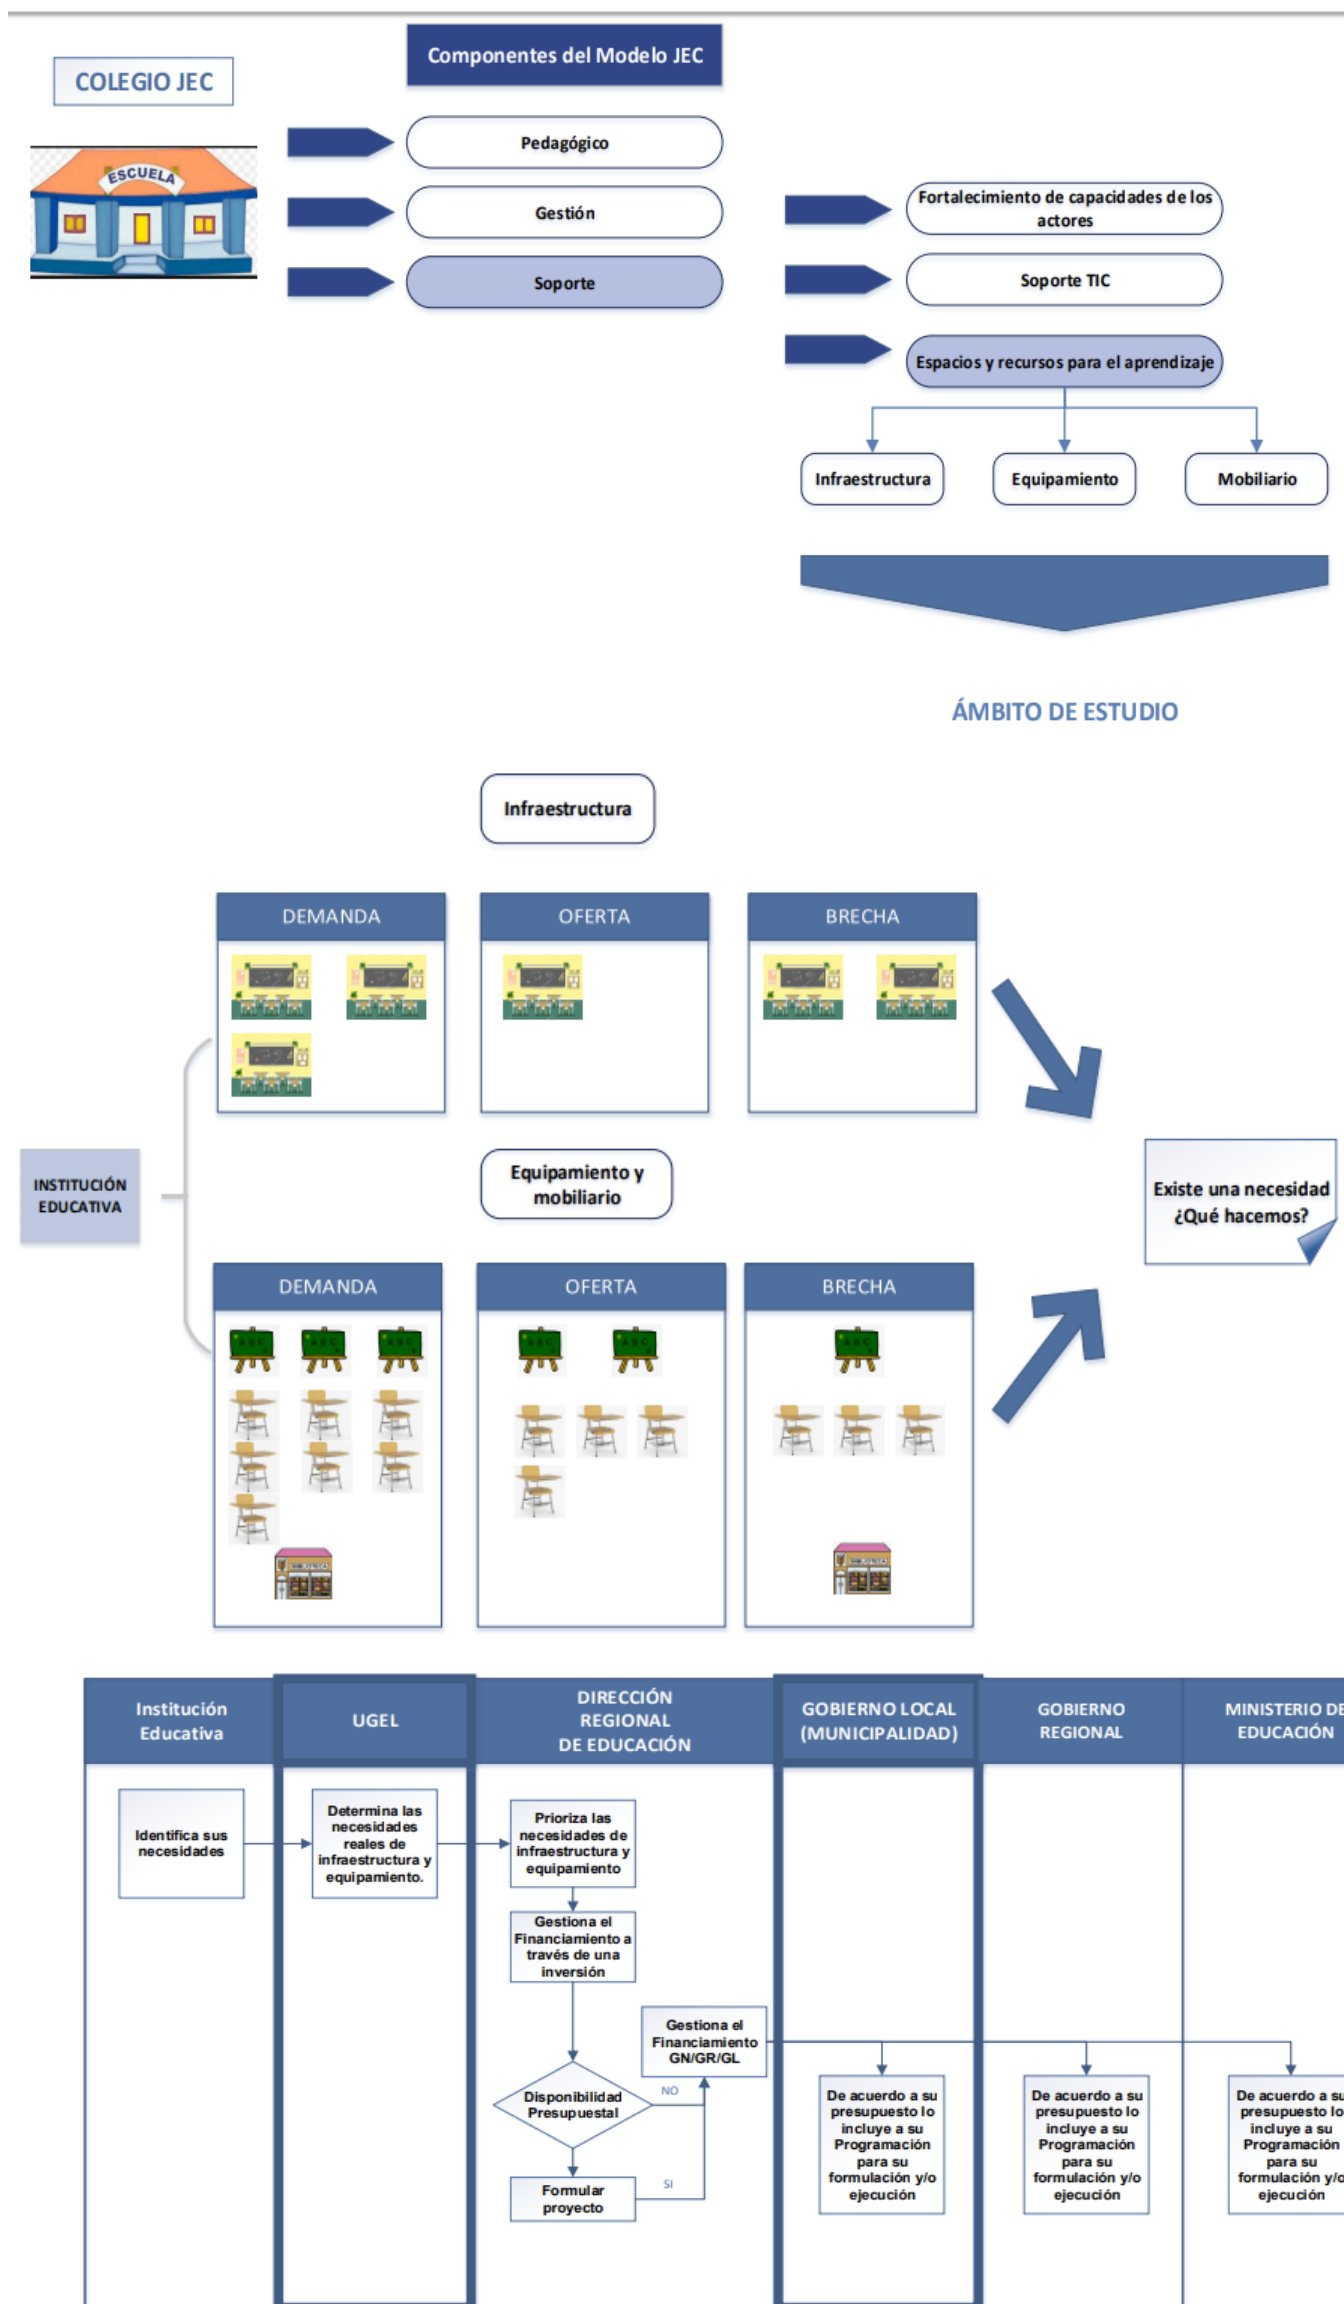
COLEGIO JEC

ESCUELA

Componentes del Modelo JEC

Pedagógico

Gestión

Soporte

Fortalecimiento de capacidades de los actores

Soporte TIC

Espacios y recursos para el aprendizaje

Infraestructura

Equipamiento

Mobiliario

ÁMBITO DE ESTUDIO

Infraestructura

DEMANDA

OFERTA

BRECHA

INSTITUCIÓN EDUCATIVA

Equipamiento y mobiliario

DEMANDA

OFERTA

BRECHA

Existe una necesidad ¿Qué hacemos?

| Institución Educativa | UGEL | DIRECCIÓN REGIONAL DE EDUCACIÓN | GOBIERNO LOCAL (MUNICIPALIDAD) | GOBIERNO REGIONAL | MINISTERIO DE EDUCACIÓN |
|---|---|---|---|---|---|

Identifica sus necesidades

Determina las necesidades reales de infraestructura y equipamiento.

Prioriza las necesidades de infraestructura y equipamiento

Gestiona el Financiamiento a través de una inversión

Gestiona el Financiamiento GN/GR/GL

Disponibilidad Presupuestal

NO

SI

Formular proyecto

De acuerdo a su presupuesto lo incluye a su Programación para su formulación y/o ejecución

De acuerdo a su presupuesto lo incluye a su Programación para su formulación y/o ejecución

De acuerdo a su presupuesto lo incluye a su Programación para su formulación y/o ejecución